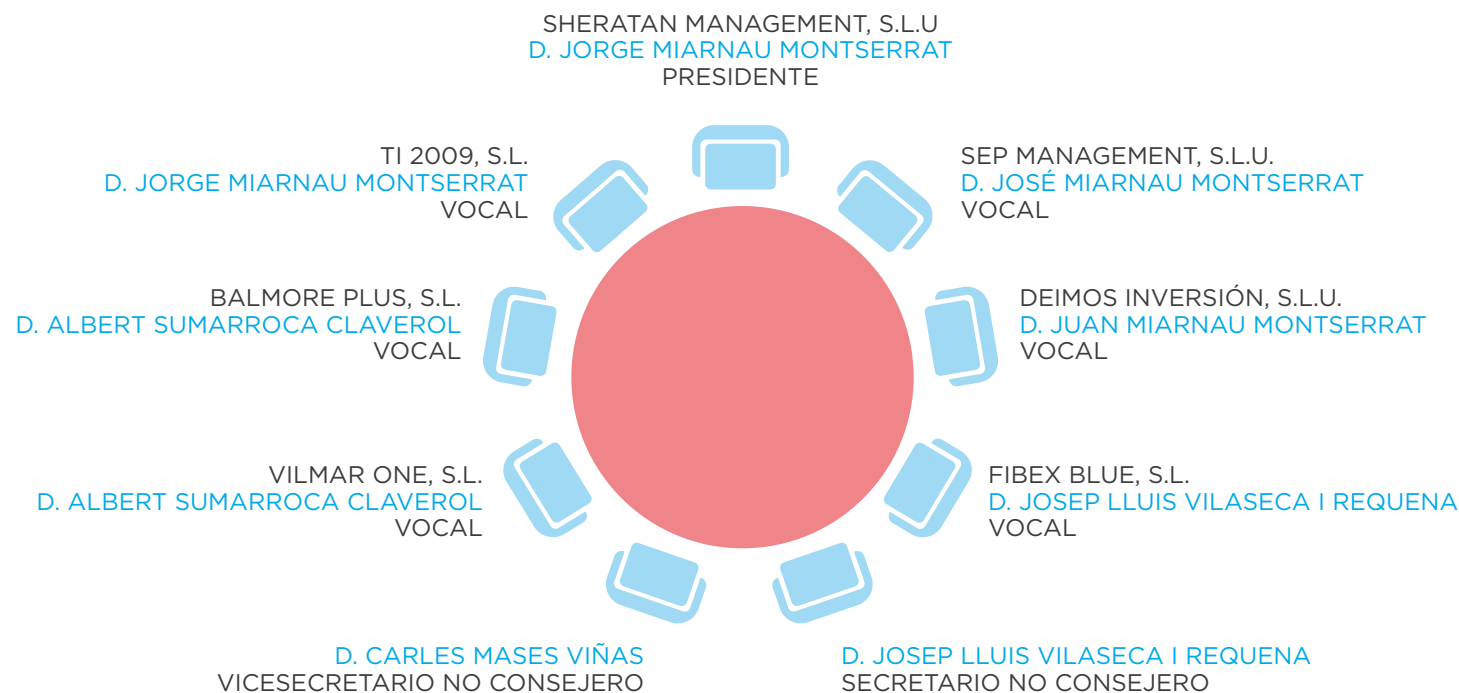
SHERATAN MANAGEMENT, S.L.U
D. JORGE MIARNAU MONTSERRAT
PRESIDENTE

TI 2009, S.L.
D. JORGE MIARNAU MONTSERRAT
VOCAL

SEP MANAGEMENT, S.L.U.
D. JOSÉ MIARNAU MONTSERRAT
VOCAL

BALMORE PLUS, S.L.
D. ALBERT SUMARROCA CLAVEROL
VOCAL

DEIMOS INVERSIÓN, S.L.U.
D. JUAN MIARNAU MONTSERRAT
VOCAL

VILMAR ONE, S.L.
D. ALBERT SUMARROCA CLAVEROL
VOCAL

FIBEX BLUE, S.L.
D. JOSEP LLUIS VILASECA I REQUENA
VOCAL

D. CARLES MASES VIÑAS
VICESECRETARIO NO CONSEJERO

D. JOSEP LLUIS VILASECA I REQUENA
SECRETARIO NO CONSEJERO